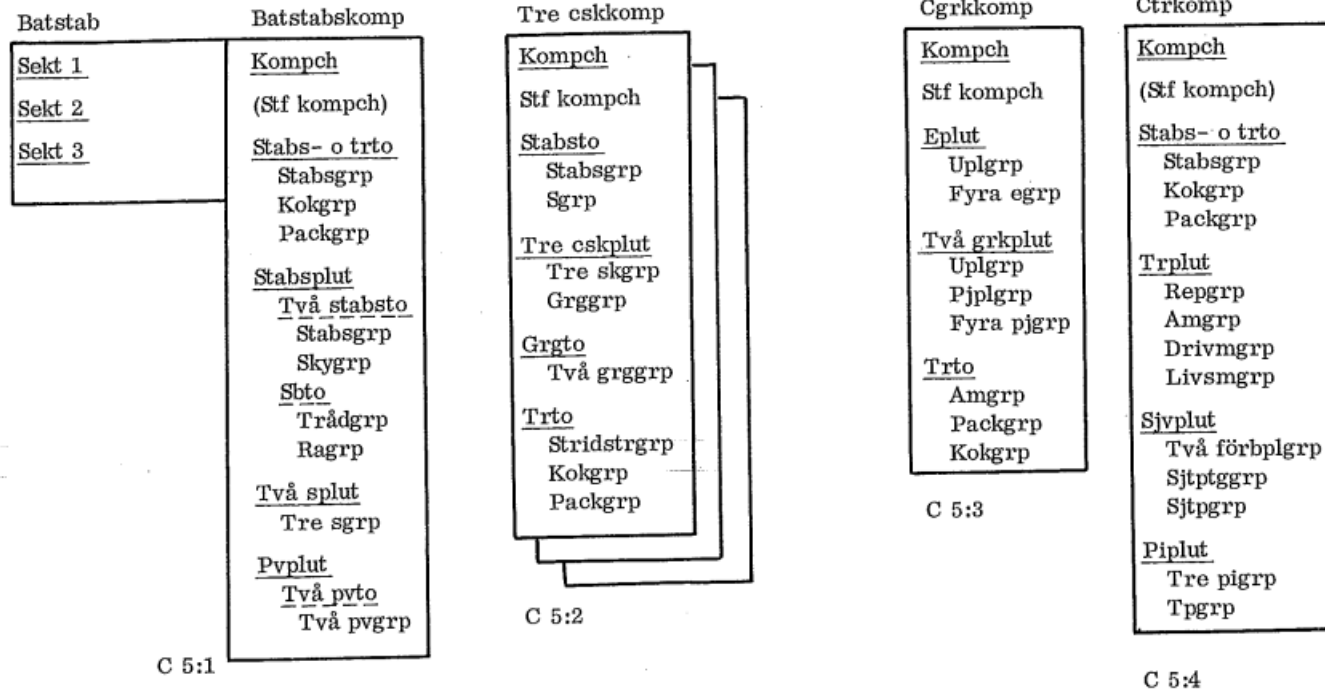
Batstab

Sekt 1
Sekt 2
Sekt 3

Batstabskomp

Kompch
(Stf kompch)
Stabs- o trto
Stabsgrp
Kokgrp
Packgrp
Stabsplut
Två stabsto
Stabsgrp
Skygrp
Sbto
Trådgrp
Ragrp
Två splut
Tre sgrp
Pvplut
Två pvto
Två pvgrp

C 5:1

Tre cskkomp

Kompch
Stf kompch
Stabsto
Stabsgrp
Sgrp
Tre cskplut
Tre skgrp
Grggrp
Grgto
Två grggrp
Trto
Stridstrgrp
Kokgrp
Packgrp

C 5:2

Cgrkkomp

Kompch
Stf kompch
Eplut
Uplgrp
Fyra egrp
Två grkplut
Uplgrp
Pjplgrp
Fyra pjgrp
Trto
Amgrp
Packgrp
Kokgrp

C 5:3

Ctrkomp

Kompch
(Stf kompch)
Stabs- o trto
Stabsgrp
Kokgrp
Packgrp
Trplut
Repgrp
Amgrp
Drivmgrp
Livsmgrp
Sjvplut
Två förbplgrp
Sjtptggrp
Sjtpgrp
Piplut
Tre pigrp
Tpgrp

C 5:4